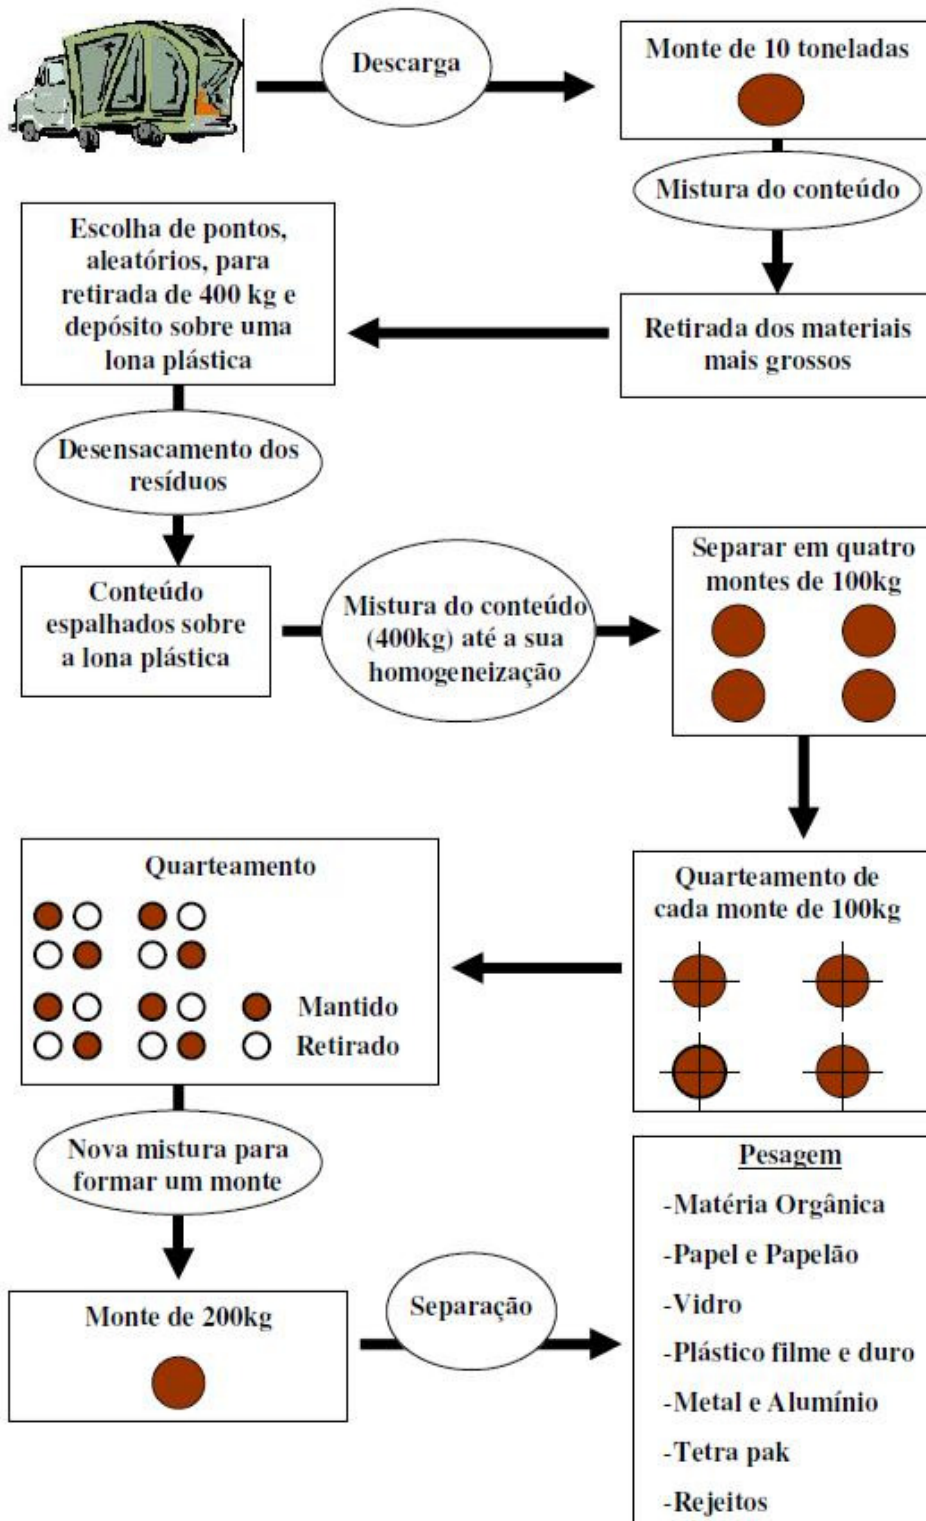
Descarga

Monte de 10 toneladas

Mistura do conteúdo

Retirada dos materiais mais grossos

Escolha de pontos, aleatórios, para retirada de 400 kg e depósito sobre uma lona plástica

Desensacamento dos resíduos

Conteúdo espalhados sobre a lona plástica

Mistura do conteúdo (400kg) até a sua homogeneização

Separar em quatro montes de 100kg

Quarteamento de cada monte de 100kg

Quarteamento

Mantido

Retirado

Nova mistura para formar um monte

Monte de 200kg

Separação

Pesagem

-Matéria Orgânica

-Papel e Papelão

-Vidro

-Plástico filme e duro

-Metal e Alumínio

-Tetra pak

-Rejeitos